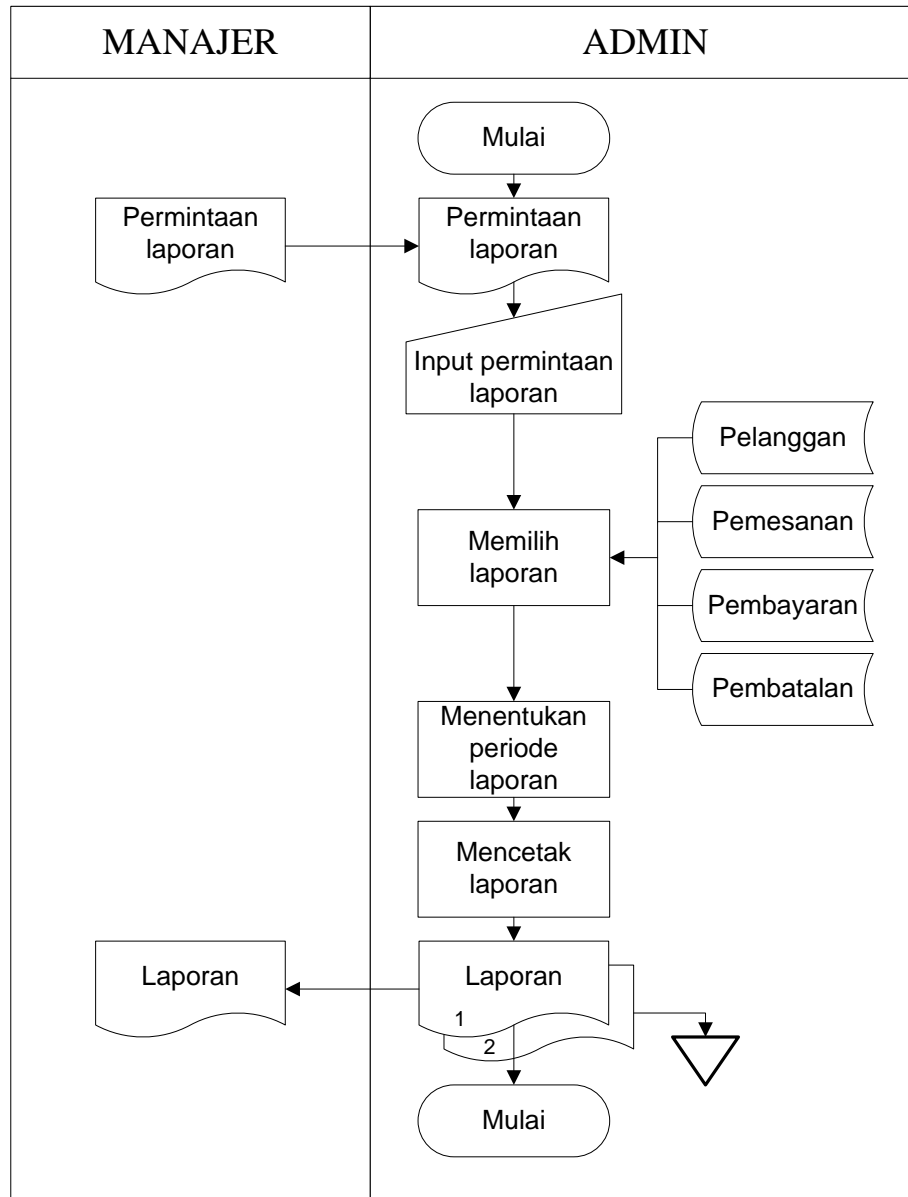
| MANAJER | ADMIN |
|---|---|

Mulai

Permintaan laporan

Permintaan laporan

Input permintaan laporan

Pelanggan

Pemesanan

Pembayaran

Pembatalan

Memilih laporan

Menentukan periode laporan

Mencetak laporan

Laporan

Laporan

1

2

Mulai